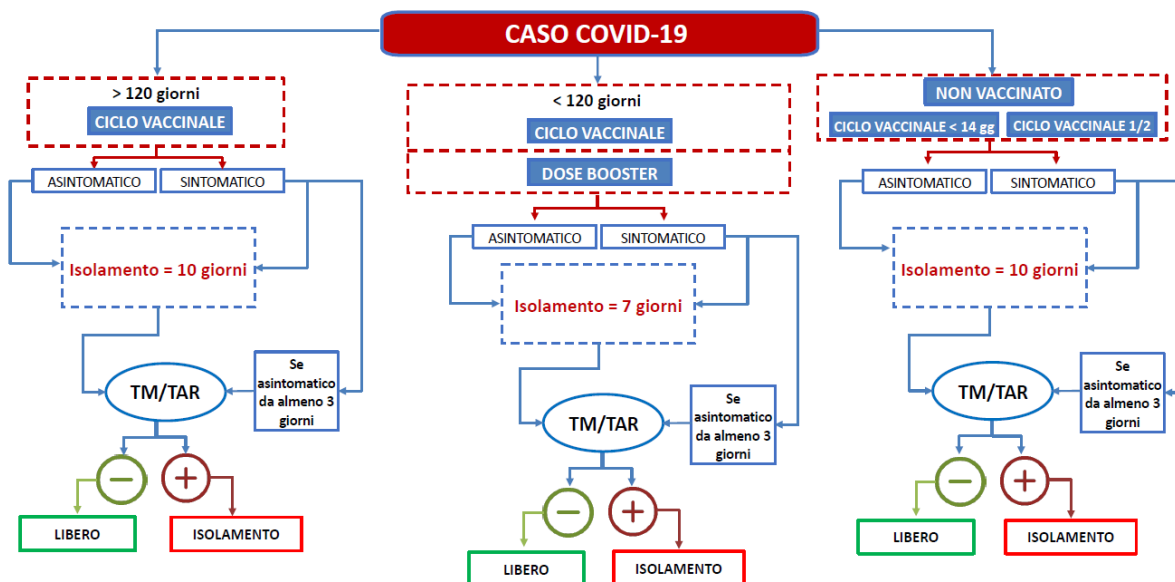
CASO COVID-19

> 120 giorni
CICLO VACCINALE

ASINTOMATICO
SINTOMATICO

Isolamento = 10 giorni

TM/TAR

Se asintomatico da almeno 3 giorni

−
+

LIBERO
ISOLAMENTO

< 120 giorni
CICLO VACCINALE
DOSE BOOSTER

ASINTOMATICO
SINTOMATICO

Isolamento = 7 giorni

TM/TAR

Se asintomatico da almeno 3 giorni

−
+

LIBERO
ISOLAMENTO

NON VACCINATO
CICLO VACCINALE < 14 gg
CICLO VACCINALE 1/2

ASINTOMATICO
SINTOMATICO

Isolamento = 10 giorni

TM/TAR

Se asintomatico da almeno 3 giorni

−
+

LIBERO
ISOLAMENTO